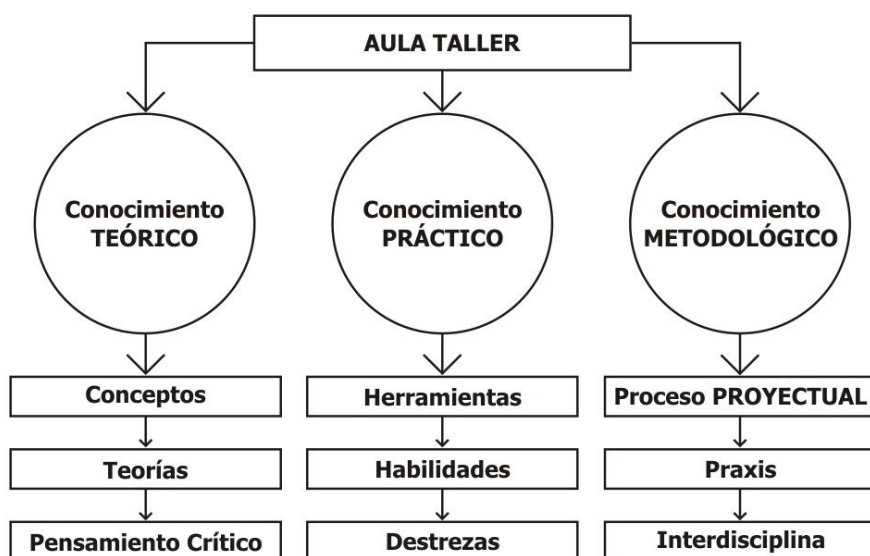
AULA TALLER

Conocimiento TEÓRICO

Conceptos

Teorías

Pensamiento Crítico

Conocimiento PRÁCTICO

Herramientas

Habilidades

Destrezas

Conocimiento METODOLÓGICO

Proceso PROYECTUAL

Praxis

Interdisciplina